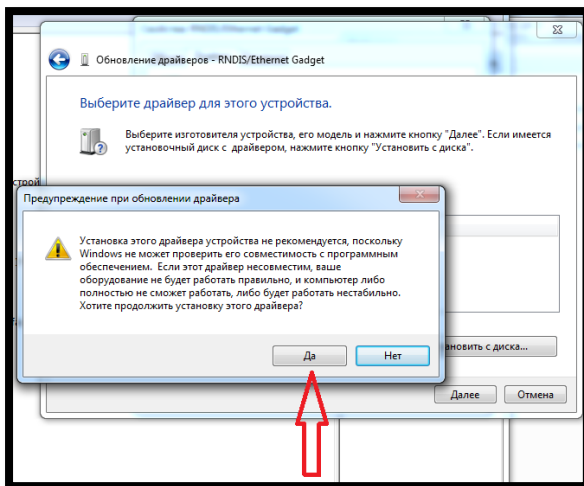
Обновление драйверов - RNDIS/Ethernet Gadget

Выберите драйвер для этого устройства.

Выберите изготовителя устройства, его модель и нажмите кнопку "Далее". Если имеется установочный диск с драйвером, нажмите кнопку "Установить с диска".

стрбой

Предупреждение при обновлении драйвера

Установка этого драйвера устройства не рекомендуется, поскольку Windows не может проверить его совместимость с программным обеспечением. Если этот драйвер несовместим, ваше оборудование не будет работать правильно, и компьютер либо полностью не сможет работать, либо будет работать нестабильно. Хотите продолжить установку этого драйвера?

Да

Нет

новить с диска...

Далее

Отмена